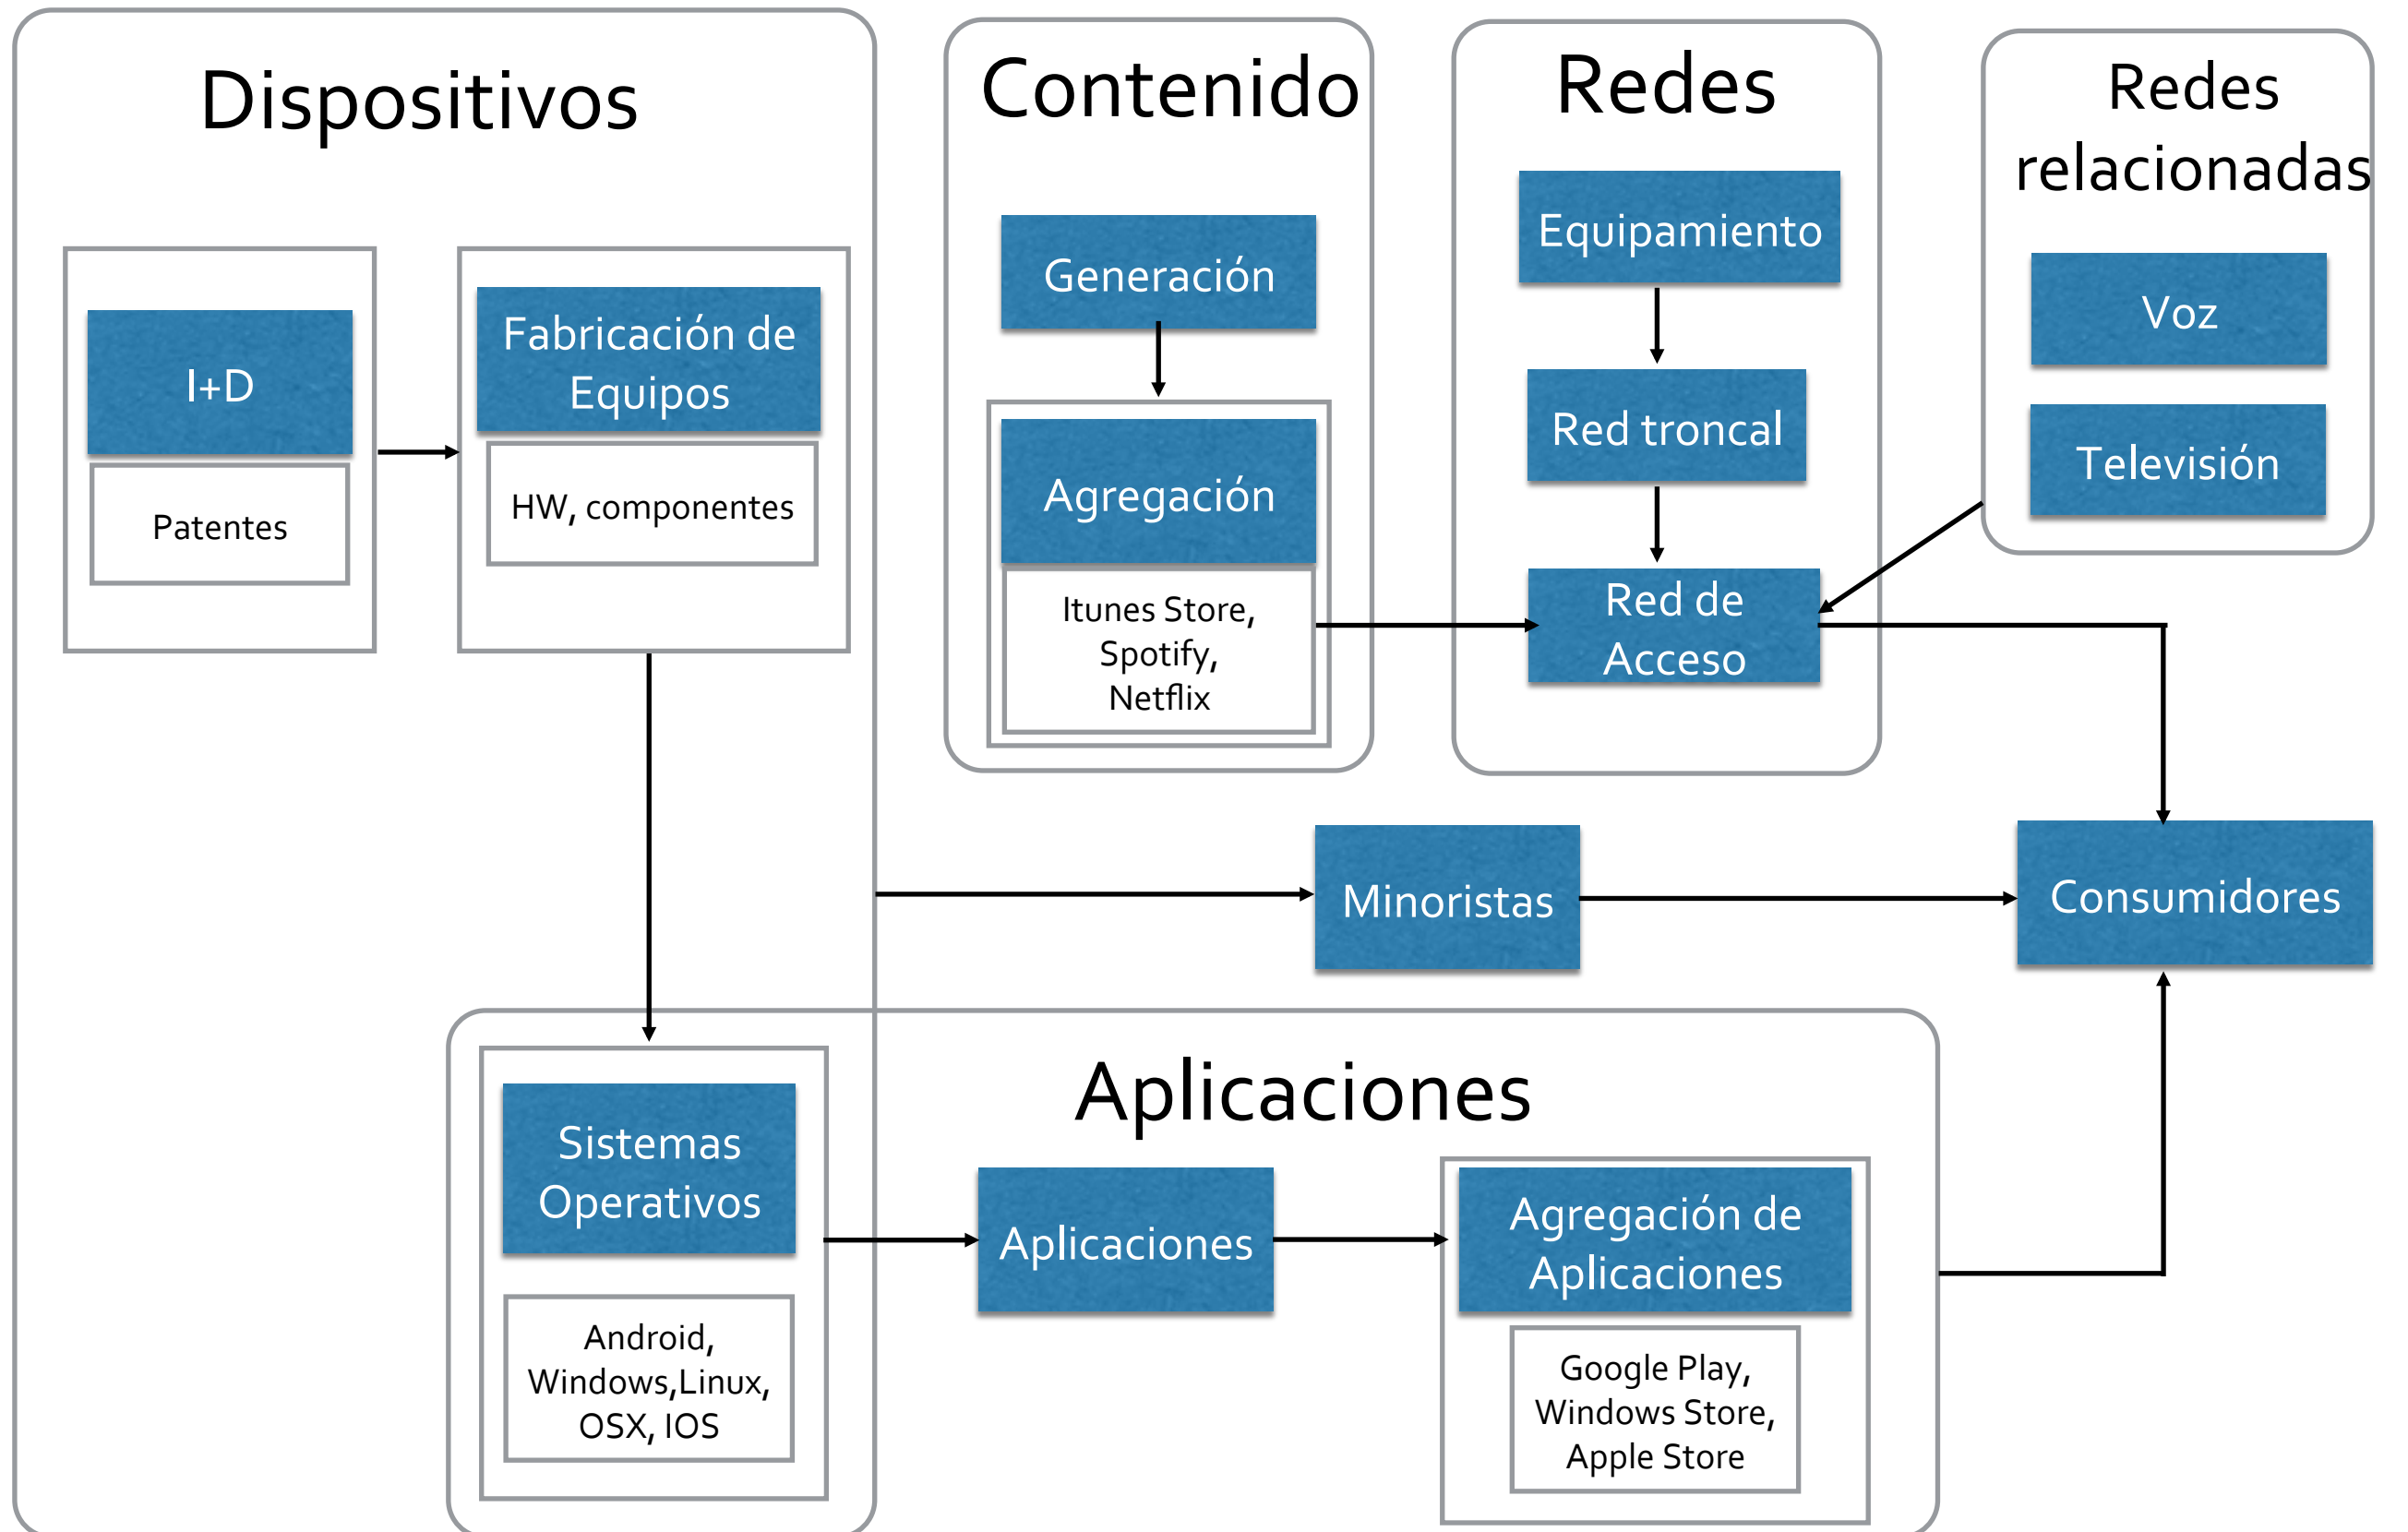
Dispositivos

I+D

Patentes

Fabricación de Equipos

HW, componentes

Contenido

Generación

Agregación

Itunes Store, Spotify, Netflix

Redes

Equipamiento

Red troncal

Red de Acceso

Redes relacionadas

Voz

Televisión

Minoristas

Consumidores

Aplicaciones

Sistemas Operativos

Android, Windows,Linux, OSX, IOS

Aplicaciones

Agregación de Aplicaciones

Google Play, Windows Store, Apple Store